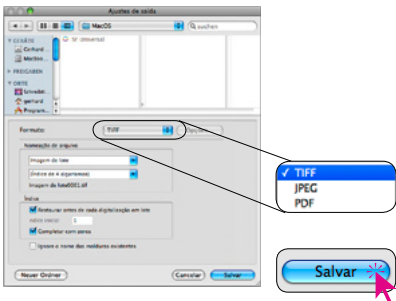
Ajustes de saída

MacOS

suchen

GERÄTE

Cofkord...

Macbo...

FREIGABEN

ORTE

Schreibt...

gerhard

Program...

Sr Universal

Formato:

TIFF

Nomeação de arquivo

Imagem de lote

(Índice de 4 algarismos)

Imagem do lote0001.tif

Índice

Restaurar antes de cada digitalização em lote

Índice inicial:

1

Completar com zeros

Ignore o nome das molduras existentes

Novo Ordner

Cancelar

Salvar

✓ TIFF

JPEG

PDF

Salvar